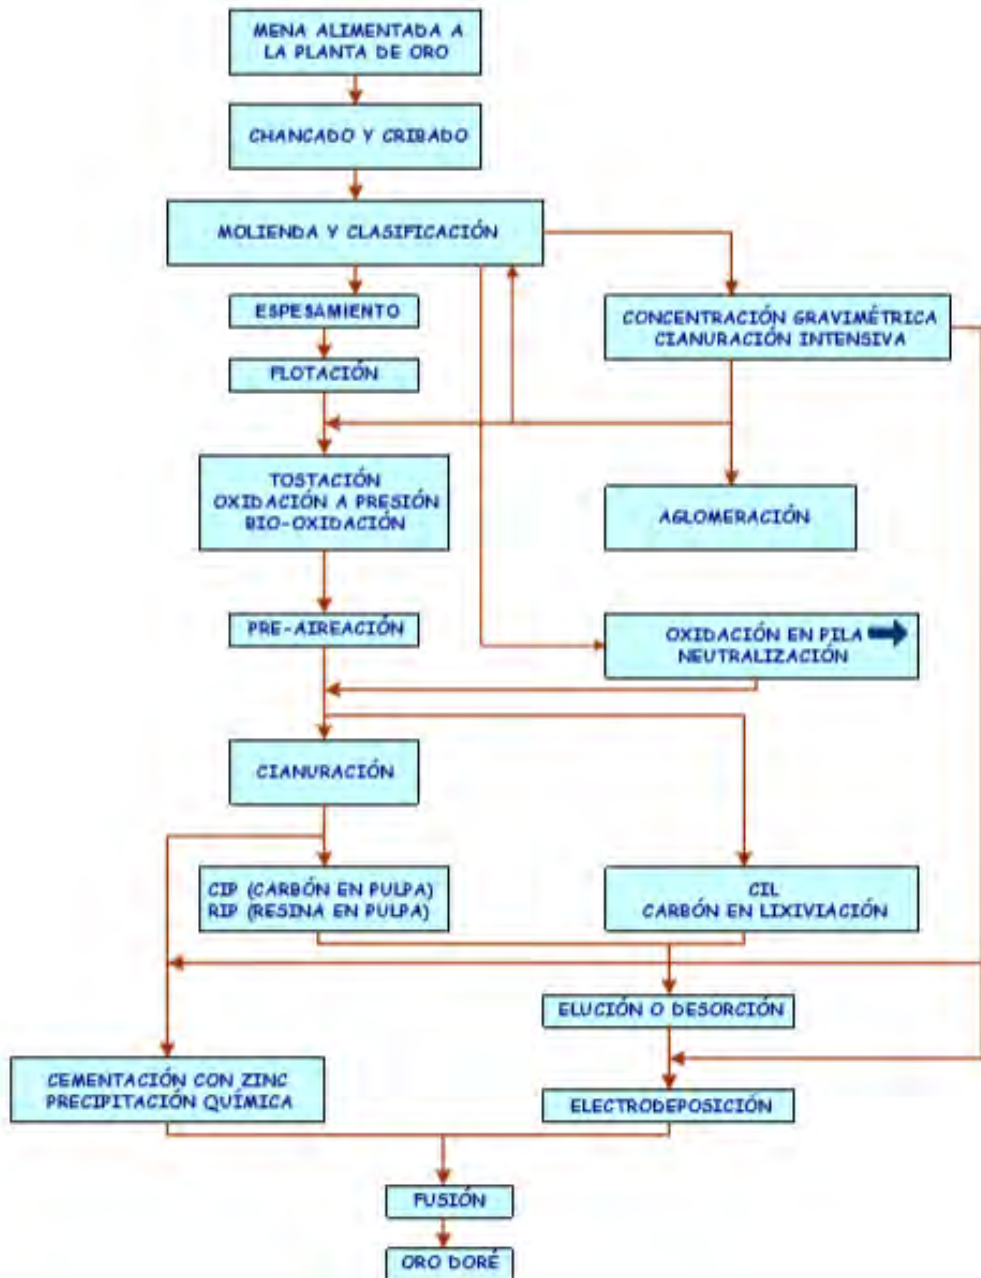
MENA ALIMENTADA A LA PLANTA DE ORO

CHANCADO Y CRIBADO

MOLIENDA Y CLASIFICACIÓN

ESPESAMIENTO

FLOTACIÓN

CONCENTRACIÓN GRAVIMÉTRICA CIANURACIÓN INTENSIVA

TOSTACIÓN OXIDACIÓN A PRESIÓN BIO-OXIDACIÓN

AGLOMERACIÓN

PRE-AIREACIÓN

OXIDACIÓN EN PILA NEUTRALIZACIÓN

CIANURACIÓN

CIP (CARBÓN EN PULPA) RIP (RESINA EN PULPA)

CIL CARBÓN EN LIXIVIACIÓN

ELUCIÓN O DESORCIÓN

CEMENTACIÓN CON ZINC PRECIPITACIÓN QUÍMICA

ELECTRODEPOSICIÓN

FUSIÓN

ORO DORÉ